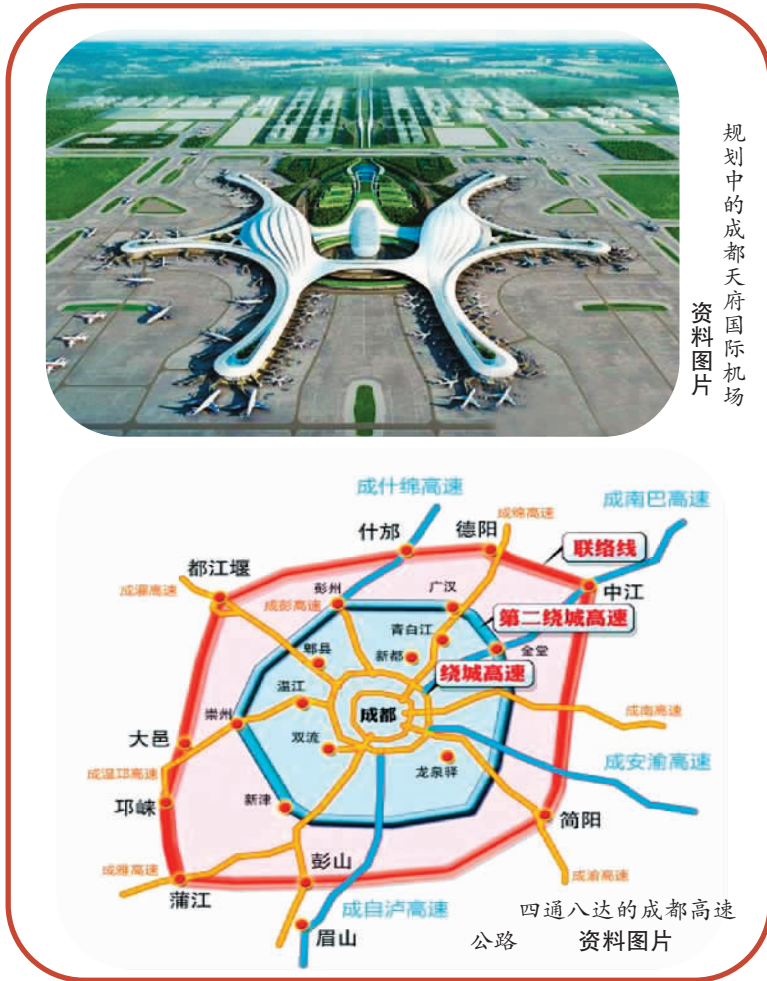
规划中的成都天府国际机场
资料图片

成什绵高速
成南巴高速
成绵高速
什邡
德阳
联络线
都江堰
中江
成灌高速
彭州
广汉
成彭高速
第二绕城高速
青白江
郫县
新都
金堂
绕城高速
温江
崇州
成都
成南高速
大邑
双流
成温邛高速
龙泉驿
成安渝高速
邛崃
新津
简阳
彭山
成雅高速
成渝高速
蒲江
成自泸高速
眉山

四通八达的成都高速公路
资料图片